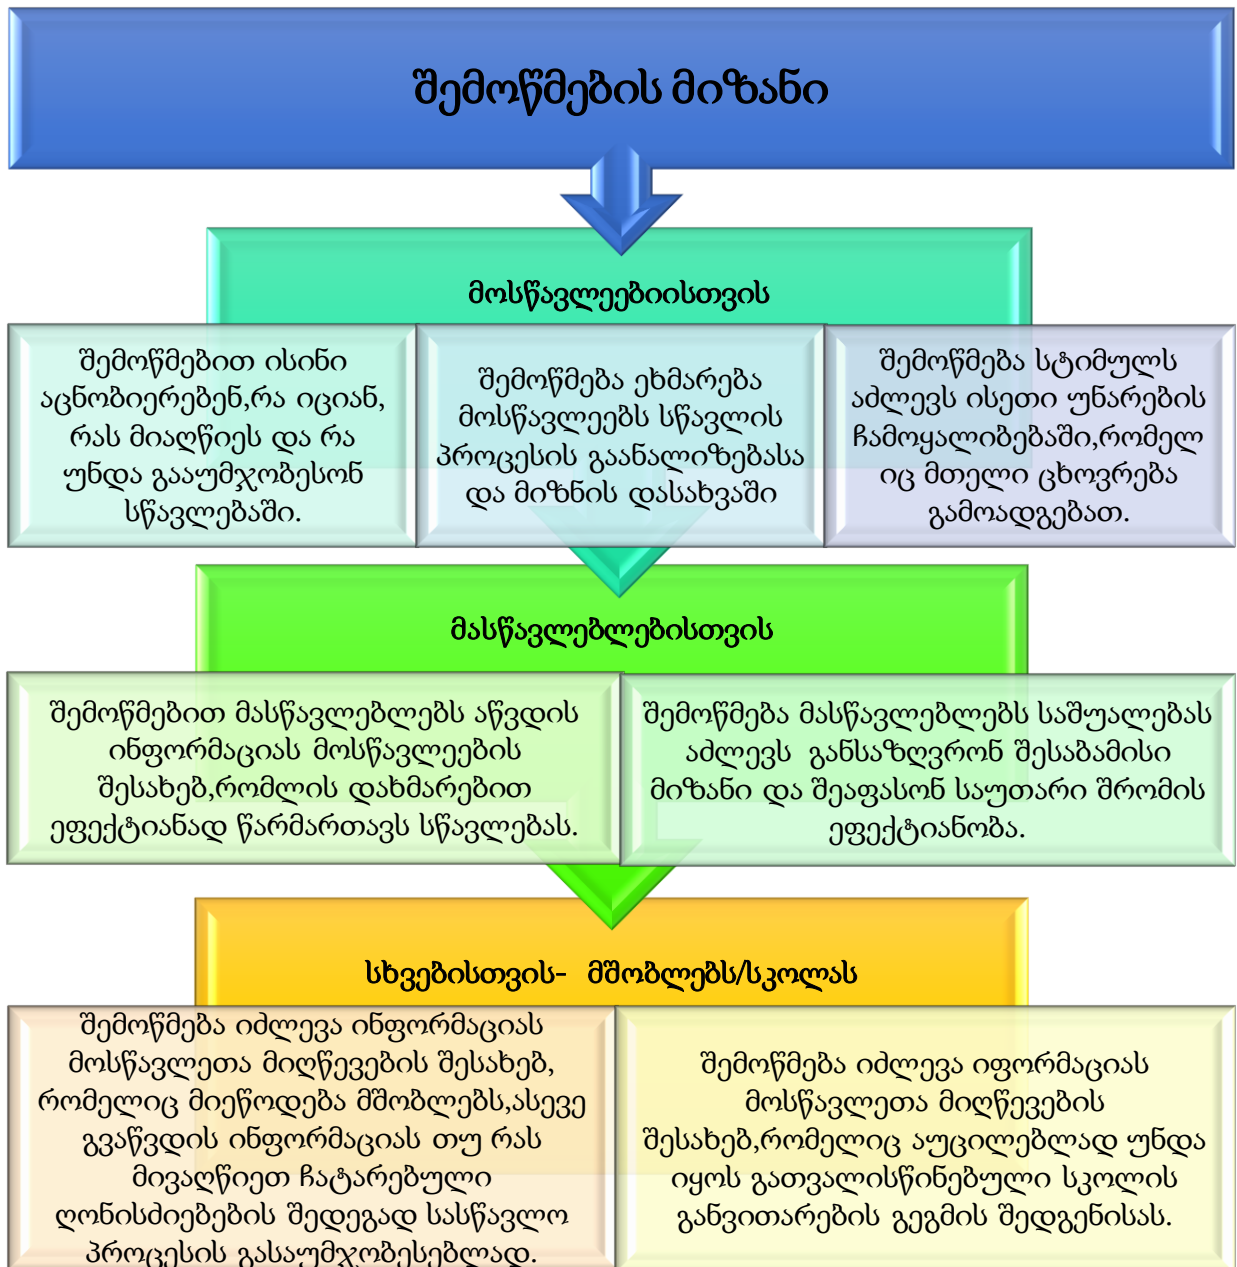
შემოწმების მიზანი

მოსწავლეებიისთვის

შემოწმებით ისინი აცნობიერებენ,რა იციან, რას მიაღწიეს და რა უნდა გააუმჯობესონ სწავლებაში.

შემოწმება ეხმარება მოსწავლეებს სწავლის პროცესის გაანალიზებასა და მიზნის დასახვაში

შემოწმება სტიმულს აძლევს ისეთი უნარების ჩამოყალიბებაში,რომელიც მთელი ცხოვრება გამოადგებათ.

მასწავლებლებისთვის

შემოწმებით მასწავლებლებს აწვდის ინფორმაციას მოსწავლეების შესახებ,რომლის დახმარებით ეფექტიანად წარმართავს სწავლებას.

შემოწმება მასწავლებლებს საშუალებას აძლევს განსაზღვრონ შესაბამისი მიზანი და შეაფასონ საუთარი შრომის ეფექტიანობა.

სხვებისთვის- მშობლებს/სკოლას

შემოწმება იძლევა ინფორმაციას მოსწავლეთა მიღწევების შესახებ, რომელიც მიეწოდება მშობლებს,ასევე გვაწვდის ინფორმაციას თუ რას მივაღწიეთ ჩატარებული ღონისძიებების შედეგად სასწავლო პროცესის გასაუმჯობესებლად.

შემოწმება იძლევა იფორმაციას მოსწავლეთა მიღწევების შესახებ,რომელიც აუცილებლად უნდა იყოს გათვალისწინებული სკოლის განვითარების გეგმის შედგენისას.